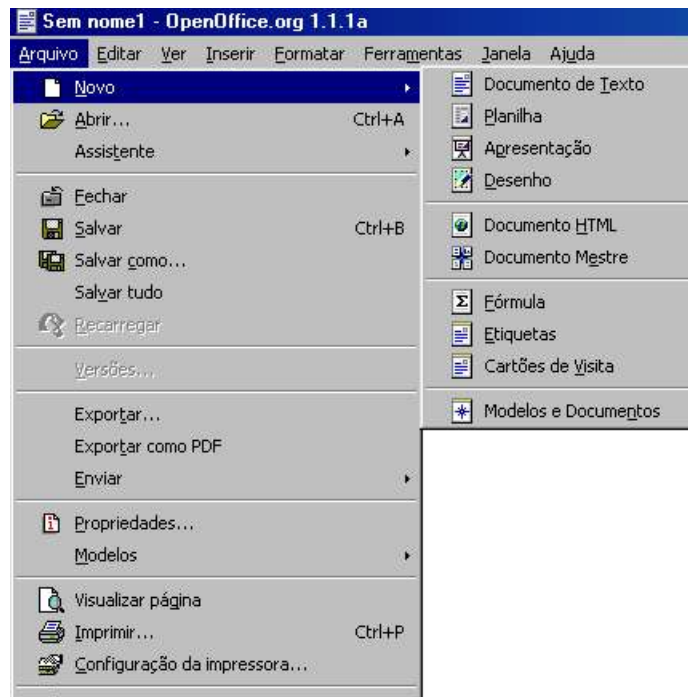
Sem nome1 - OpenOffice.org 1.1.1a

Arquivo Editar Ver Inserir Formatar Ferramentas Janela Ajuda

Novo
Abrir... Ctrl+A
Assistente

Fechar
Salvar Ctrl+B
Salvar como...
Salvar tudo
Recarregar

Versões...

Exportar...
Exportar como PDF
Enviar

Propriedades...
Modelos

Visualizar página
Imprimir... Ctrl+P
Configuração da impressora...

Documento de Texto
Planilha
Apresentação
Desenho

Documento HTML
Documento Mestre

Fórmula
Etiquetas
Cartões de Visita

Modelos e Documentos